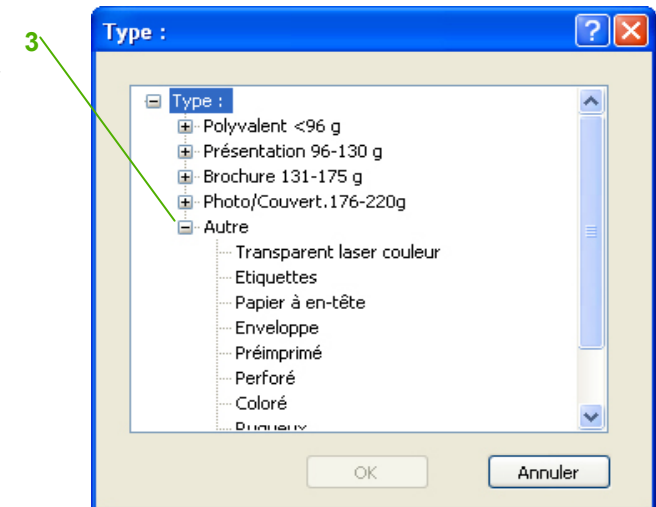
3

Type :

Type :
Polyvalent <96 g
Présentation 96-130 g
Brochure 131-175 g
Photo/Couvert.176-220g
Autre
Transparent laser couleur
Etiquettes
Papier à en-tête
Enveloppe
Préimprimé
Perforé
Coloré
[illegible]

OK
Annuler